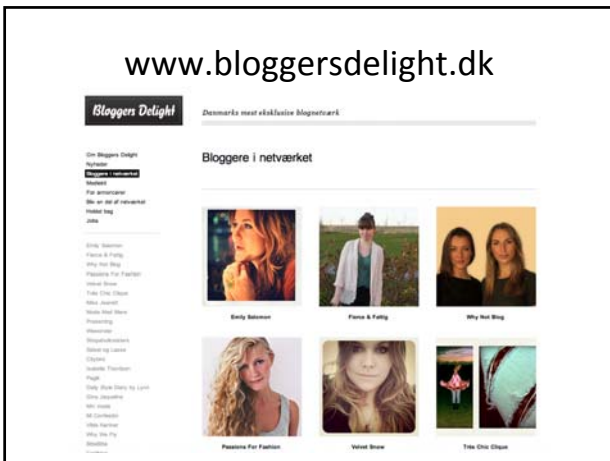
www.bloggersdelight.dk

Bloggers Delight

Danmarks mest eksklusive blognetværk

Om Bloggers Delight
Nyheder
Bloggere i netværket
Medient
For annoncører
Bliv en del af netværket
Holder bag
Jobs

Emily Salomon
Fierce & Fattig
Why Not Blog
Passions For Fashion
Velvet Snow
Tres Chic Clique
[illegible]

Bloggere i netværket

Emily Salomon

Fierce & Fattig

Why Not Blog

Passions For Fashion

Velvet Snow

Tres Chic Clique